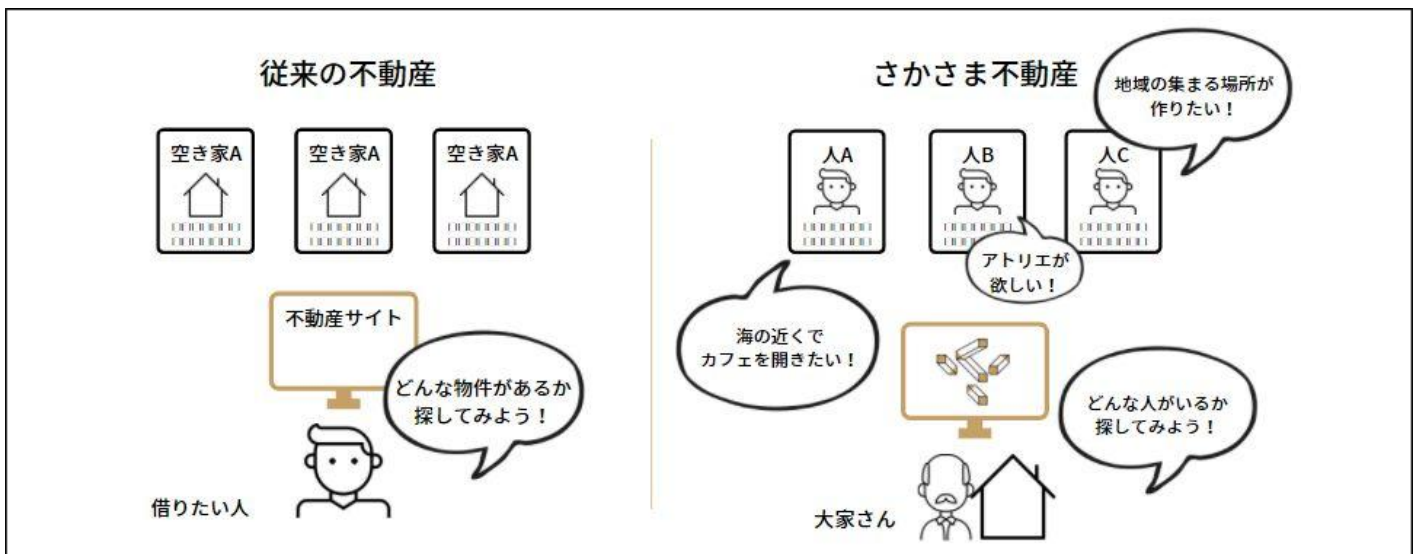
従来の不動産

空き家A

空き家A

空き家A

不動産サイト

どんな物件があるか探してみよう！

借りたい人

さかさま不動産

地域の集まる場所が作りたい！

人A

人B

人C

アトリエが欲しい！

海の近くでカフェを開きたい！

どんな人がいるか探してみよう！

大家さん